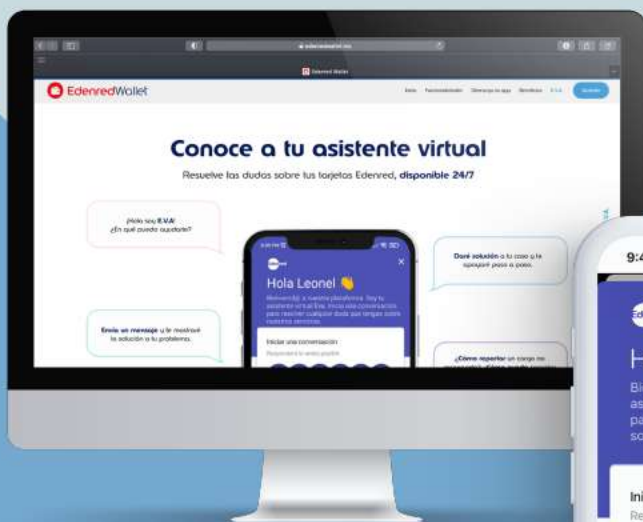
EdenredWallet

Conoce a tu asistente virtual

Resuelve tus dudas sobre tus tarjetas Edenred, disponible 24/7

¡Hola soy E.V.A! ¿En qué puedo ayudarte?

Envía un mensaje y te mostraré la solución a tu problema.

Hola Leonel 👋

Iniciar una conversación

Daré solución a tu caso y te apoyaré paso a paso.

¿Cómo reportar un cargo no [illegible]

9:4

Ed

H

Bi
as
pa
so

Ini
Re